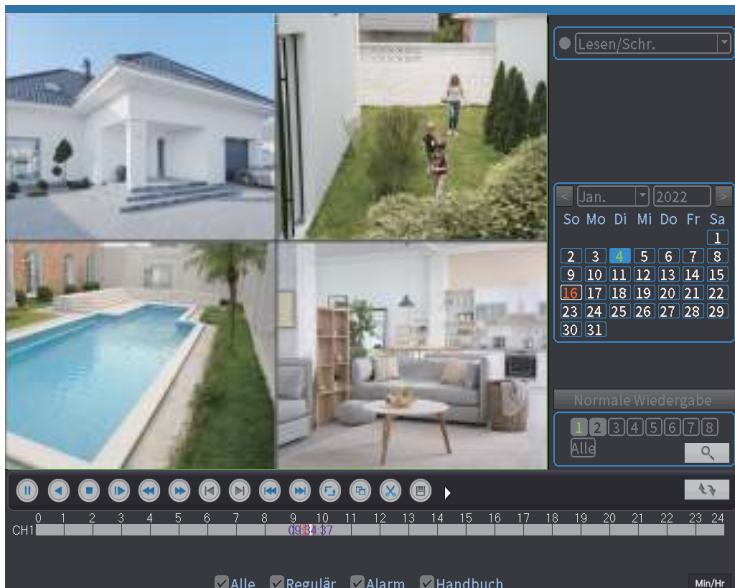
Lesen/Schr.

Jan. 2022

| So | Mo | Di | Mi | Do | Fr | Sa |
|---|---|---|---|---|---|---|
| | | | | | | 1 |
| 2 | 3 | 4 | 5 | 6 | 7 | 8 |
| 9 | 10 | 11 | 12 | 13 | 14 | 15 |
| 16 | 17 | 18 | 19 | 20 | 21 | 22 |
| 23 | 24 | 25 | 26 | 27 | 28 | 29 |
| 30 | 31 | | | | | |

Normale Wiedergabe

1 2 3 4 5 6 7 8
Alle

0 1 2 3 4 5 6 7 8 9 10 11 12 13 14 15 16 17 18 19 20 21 22 23 24
CH1
09:34:37

Alle Regulär Alarm Handbuch
Min/Hr